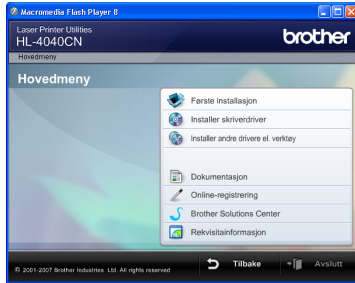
Macromedia Flash Player 8

Laser Printer Utilities
HL-4040CN

brother

Hovedmeny

Hovedmeny

Første installasjon

Installer skriverdriver

Installer andre drivere el. verktøy

Dokumentasjon

Online-registrering

Brother Solutions Center

Rekvisitainformasjon

© 2001-2007 Brother Industries, Ltd. All rights reserved

Tilbake

Avslutt